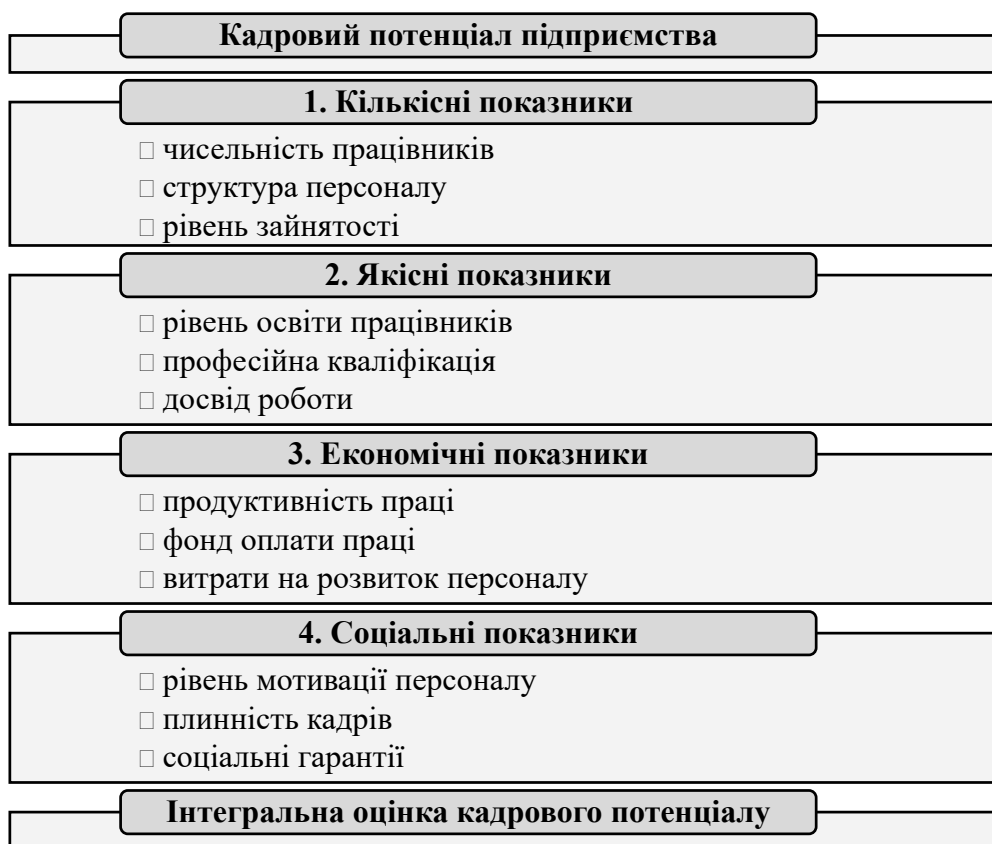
Кадровий потенціал підприємства

1. Кількісні показники

□ чисельність працівників
□ структура персоналу
□ рівень зайнятості

2. Якісні показники

□ рівень освіти працівників
□ професійна кваліфікація
□ досвід роботи

3. Економічні показники

□ продуктивність праці
□ фонд оплати праці
□ витрати на розвиток персоналу

4. Соціальні показники

□ рівень мотивації персоналу
□ плинність кадрів
□ соціальні гарантії

Інтегральна оцінка кадрового потенціалу